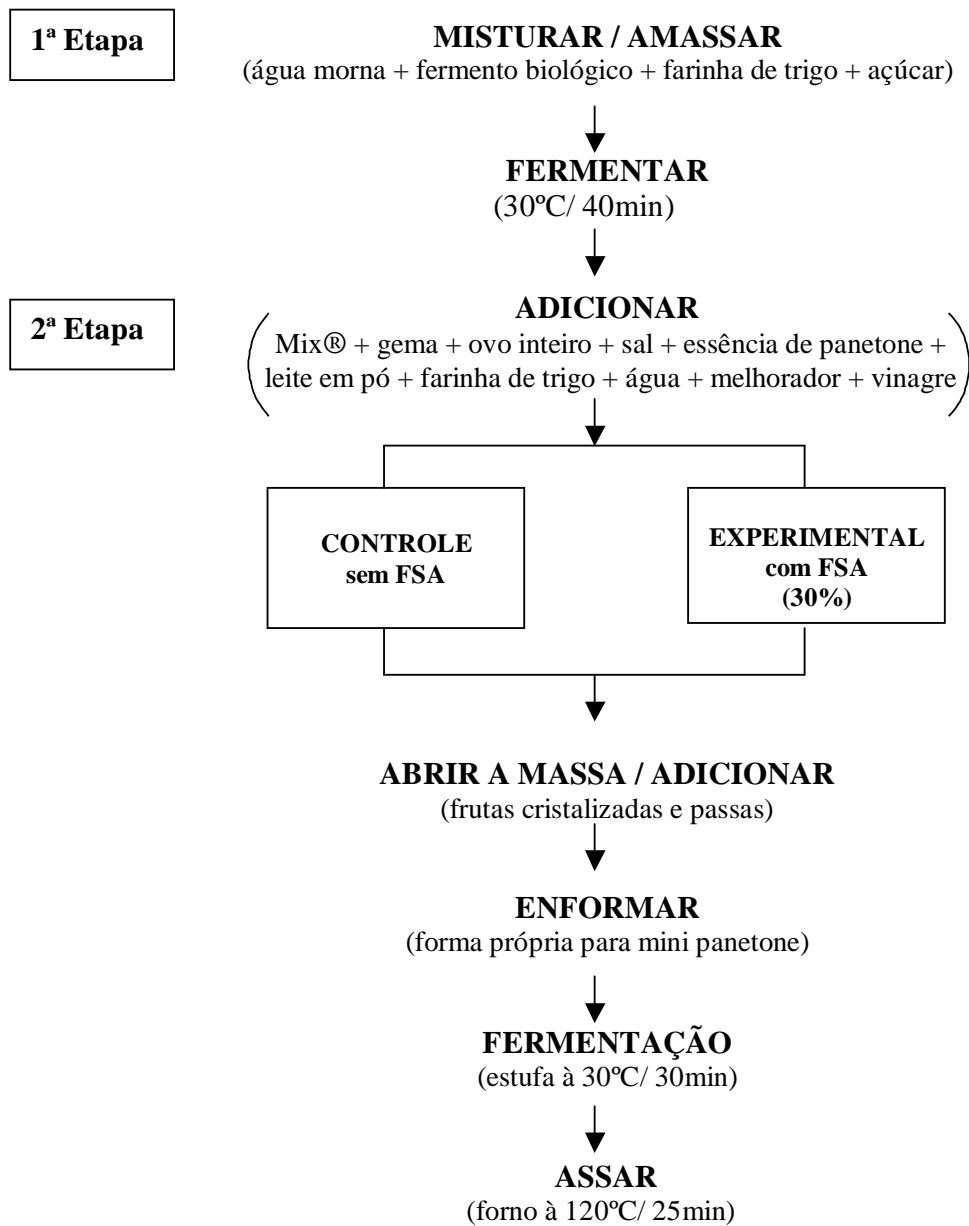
1ª Etapa

MISTURAR / AMASSAR
(água morna + fermento biológico + farinha de trigo + açúcar)

FERMENTAR
(30ºC/ 40min)

2ª Etapa

ADICIONAR
(Mix® + gema + ovo inteiro + sal + essência de panetone + leite em pó + farinha de trigo + água + melhorador + vinagre)

CONTROLE
sem FSA

EXPERIMENTAL
com FSA
(30%)

ABRIR A MASSA / ADICIONAR
(frutas cristalizadas e passas)

ENFORMAR
(forma própria para mini panetone)

FERMENTAÇÃO
(estufa à 30ºC/ 30min)

ASSAR
(forno à 120ºC/ 25min)